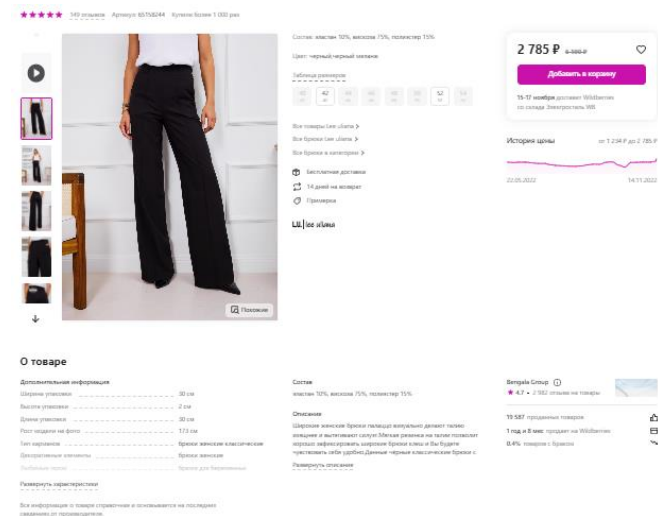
★★★★★ 149 отзывов Артикул: 65158244 Купили более 1 000 раз

Похожие

Состав: эластан 10%, вискоза 75%, полиэстер 15%

Цвет: черный/черный меланж

Таблица размеров

| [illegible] | 42 | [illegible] | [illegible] | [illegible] | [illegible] | 52 | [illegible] |
|---|---|---|---|---|---|---|---|

Все товары Lee Jilena >

Все брюки Lee Jilena >

Все брюки в категории >

Бесплатная доставка

14 дней на возврат

Примерка

LJL lee Jilena

2 785 ₽ 8 380 ₽

Добавить в корзину

15-17 ноября доставит Wildberries со склада Электросталь WB

История цены от 1 234 ₽ до 2 785 ₽

22.05.2022 14.11.2022

О товаре

Дополнительная информация

Ширина упаковки 30 см

Высота упаковки 2 см

Длина упаковки 30 см

Рост модели на фото 173 см

Тип карманов брюки женские классические

Декоративные элементы брюки женские

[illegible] брюки для беременных

Развернуть характеристики

Вся информация о товаре справочная и основывается на последних сведениях от производителя.

Состав

эластан 10%, вискоза 75%, полиэстер 15%

Описание

Широкие женские брюки палаццо визуально делают талию узкой и вытягивают силуэт. Мягкая резинка на талии позволит хорошо зафиксировать широкие брюки клеш и вы будете чувствовать себя удобно. Данные чёрные классические брюки с

Развернуть описание

Bengala Group

★ 4.7 • 2 582 отзыва на товары

19 587 проданных товаров

1 год и 8 мес продает на Wildberries

0.4% товаров с браком